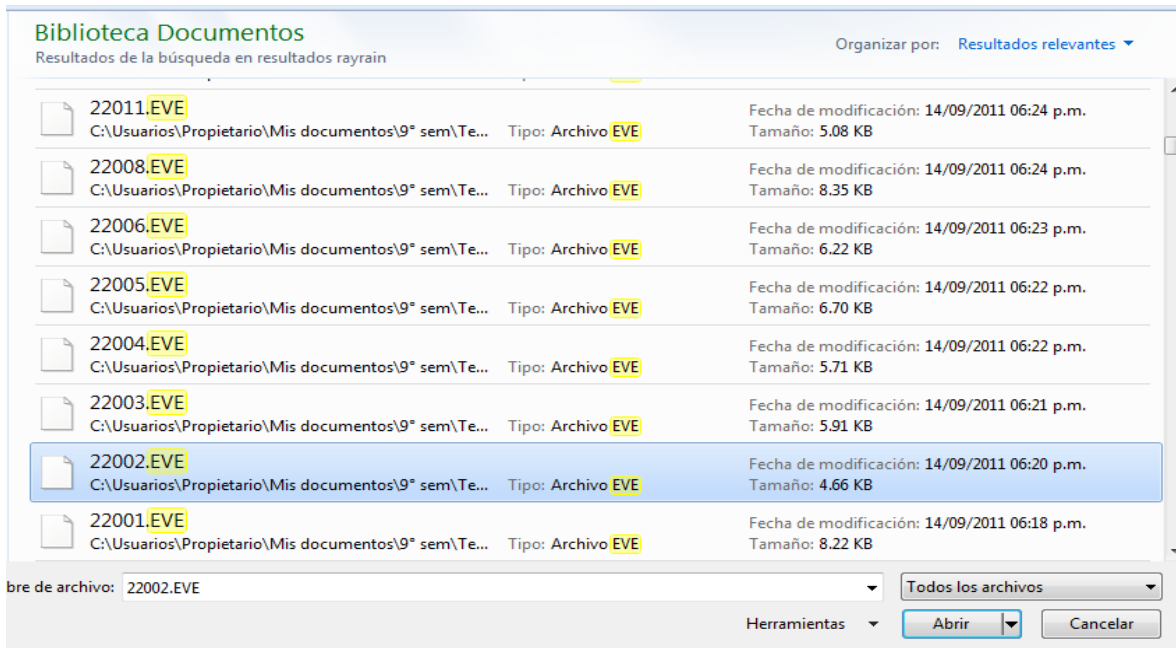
Biblioteca Documentos
Resultados de la búsqueda en resultados rayrain

Organizar por: Resultados relevantes

22011.EVE
C:\Usuarios\Propietario\Mis documentos\9° sem\Te... Tipo: Archivo EVE
Fecha de modificación: 14/09/2011 06:24 p.m.
Tamaño: 5.08 KB

22008.EVE
C:\Usuarios\Propietario\Mis documentos\9° sem\Te... Tipo: Archivo EVE
Fecha de modificación: 14/09/2011 06:24 p.m.
Tamaño: 8.35 KB

22006.EVE
C:\Usuarios\Propietario\Mis documentos\9° sem\Te... Tipo: Archivo EVE
Fecha de modificación: 14/09/2011 06:23 p.m.
Tamaño: 6.22 KB

22005.EVE
C:\Usuarios\Propietario\Mis documentos\9° sem\Te... Tipo: Archivo EVE
Fecha de modificación: 14/09/2011 06:22 p.m.
Tamaño: 6.70 KB

22004.EVE
C:\Usuarios\Propietario\Mis documentos\9° sem\Te... Tipo: Archivo EVE
Fecha de modificación: 14/09/2011 06:22 p.m.
Tamaño: 5.71 KB

22003.EVE
C:\Usuarios\Propietario\Mis documentos\9° sem\Te... Tipo: Archivo EVE
Fecha de modificación: 14/09/2011 06:21 p.m.
Tamaño: 5.91 KB

22002.EVE
C:\Usuarios\Propietario\Mis documentos\9° sem\Te... Tipo: Archivo EVE
Fecha de modificación: 14/09/2011 06:20 p.m.
Tamaño: 4.66 KB

22001.EVE
C:\Usuarios\Propietario\Mis documentos\9° sem\Te... Tipo: Archivo EVE
Fecha de modificación: 14/09/2011 06:18 p.m.
Tamaño: 8.22 KB

bre de archivo: 22002.EVE
Todos los archivos
Herramientas
Abrir
Cancelar